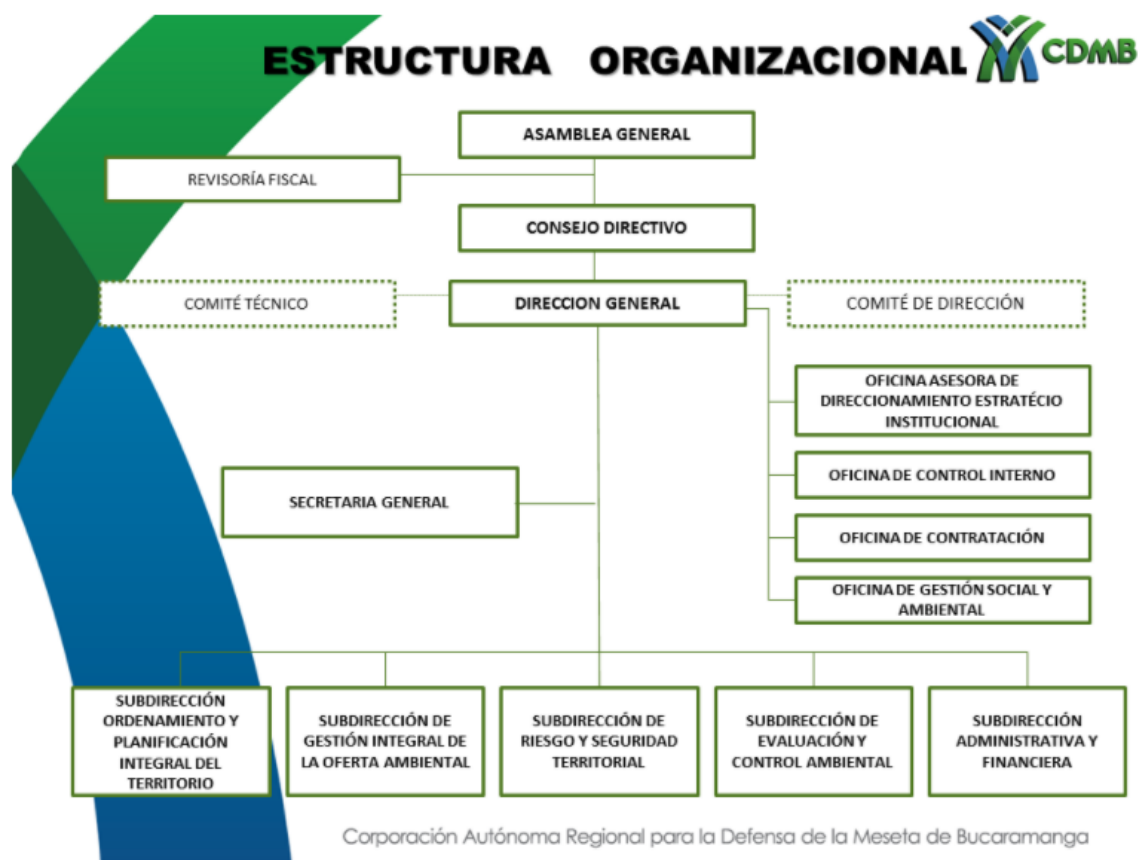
ESTRUCTURA ORGANIZACIONAL

CDMB

ASAMBLEA GENERAL

REVISORÍA FISCAL

CONSEJO DIRECTIVO

COMITÉ TÉCNICO

DIRECCION GENERAL

COMITÉ DE DIRECCIÓN

OFICINA ASESORA DE DIRECCIONAMIENTO ESTRATÉCIO INSTITUCIONAL

SECRETARIA GENERAL

OFICINA DE CONTROL INTERNO

OFICINA DE CONTRATACIÓN

OFICINA DE GESTIÓN SOCIAL Y AMBIENTAL

SUBDIRECCIÓN ORDENAMIENTO Y PLANIFICACIÓN INTEGRAL DEL TERRITORIO

SUBDIRECCIÓN DE GESTIÓN INTEGRAL DE LA OFERTA AMBIENTAL

SUBDIRECCIÓN DE RIESGO Y SEGURIDAD TERRITORIAL

SUBDIRECCIÓN DE EVALUACIÓN Y CONTROL AMBIENTAL

SUBDIRECCIÓN ADMINISTRATIVA Y FINANCIERA

Corporación Autónoma Regional para la Defensa de la Meseta de Bucaramanga